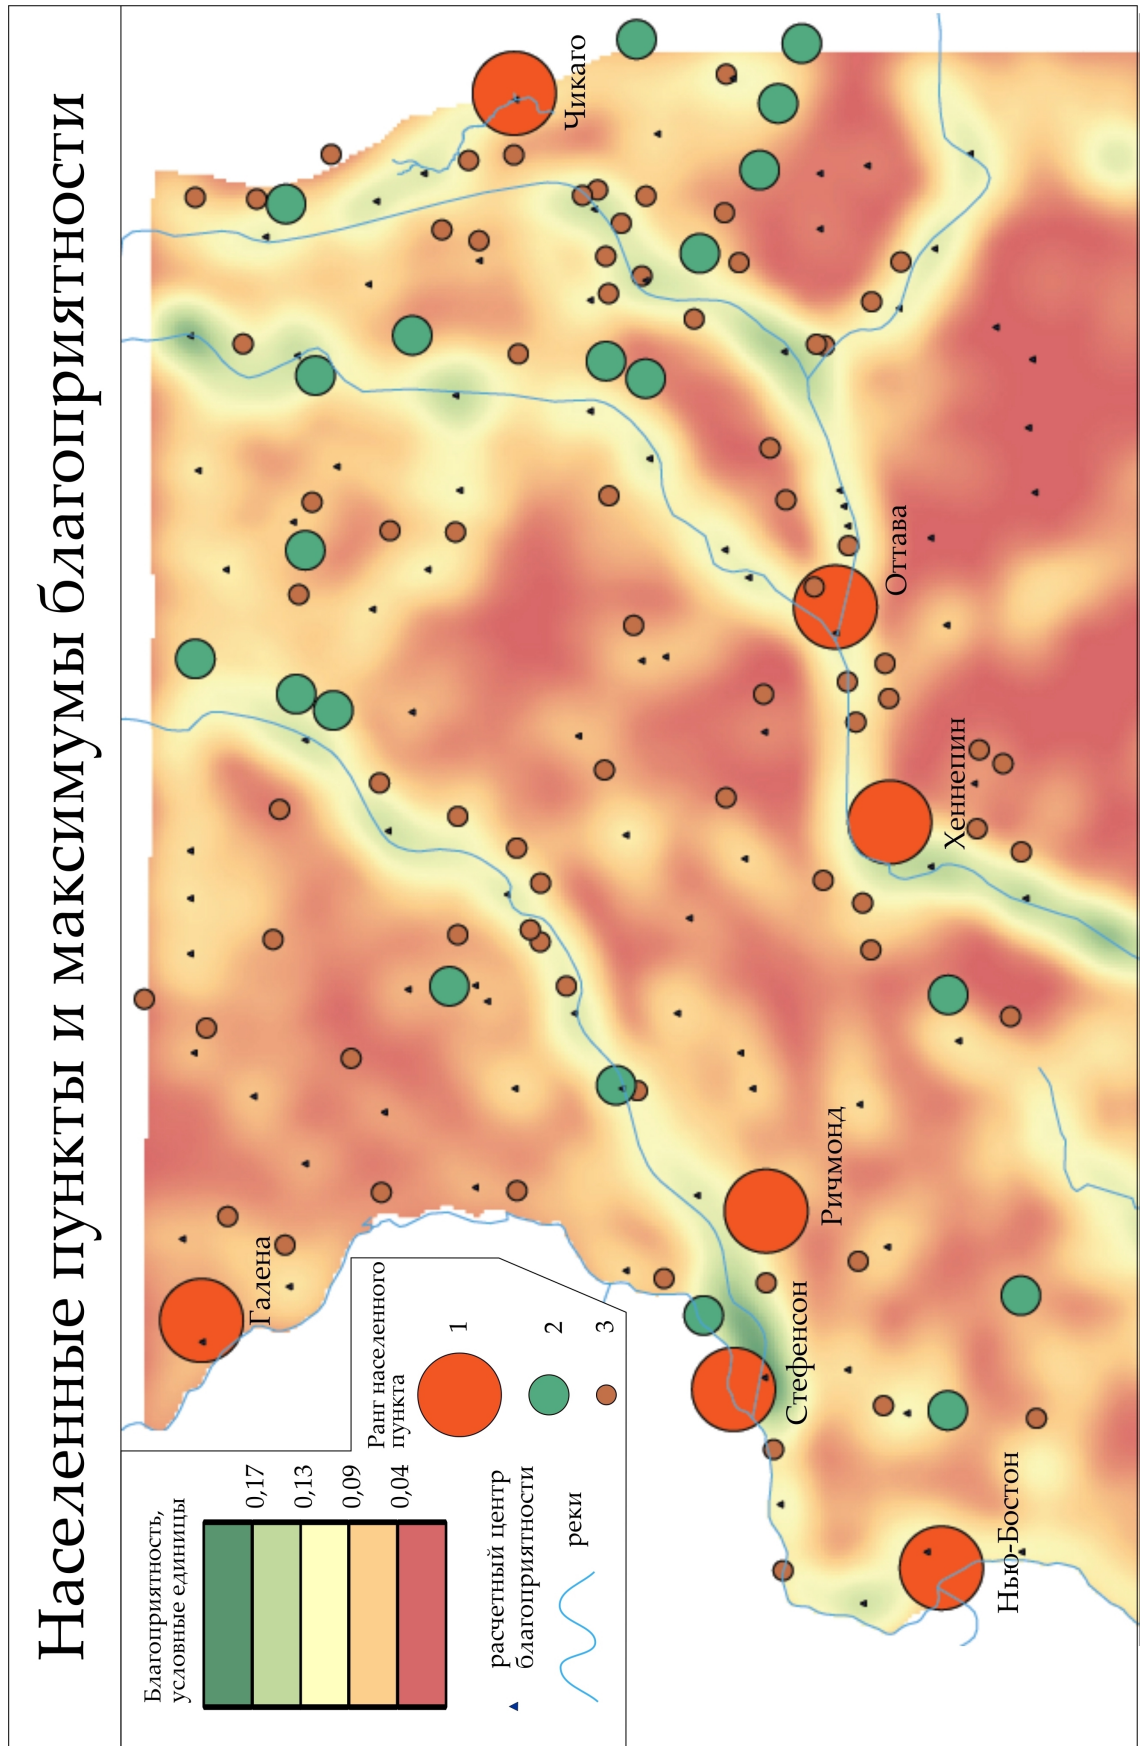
Населенные пункты и максимумы благоприятности

Чикаго

Оттава

Хеннепин

Ричмонд

Галена

Стефенсон

Нью-Бостон

Благоприятность, условные единицы

0,17
0,13
0,09
0,04

расчетный центр благоприятности

реки

Ранг населенного пункта

1
2
3